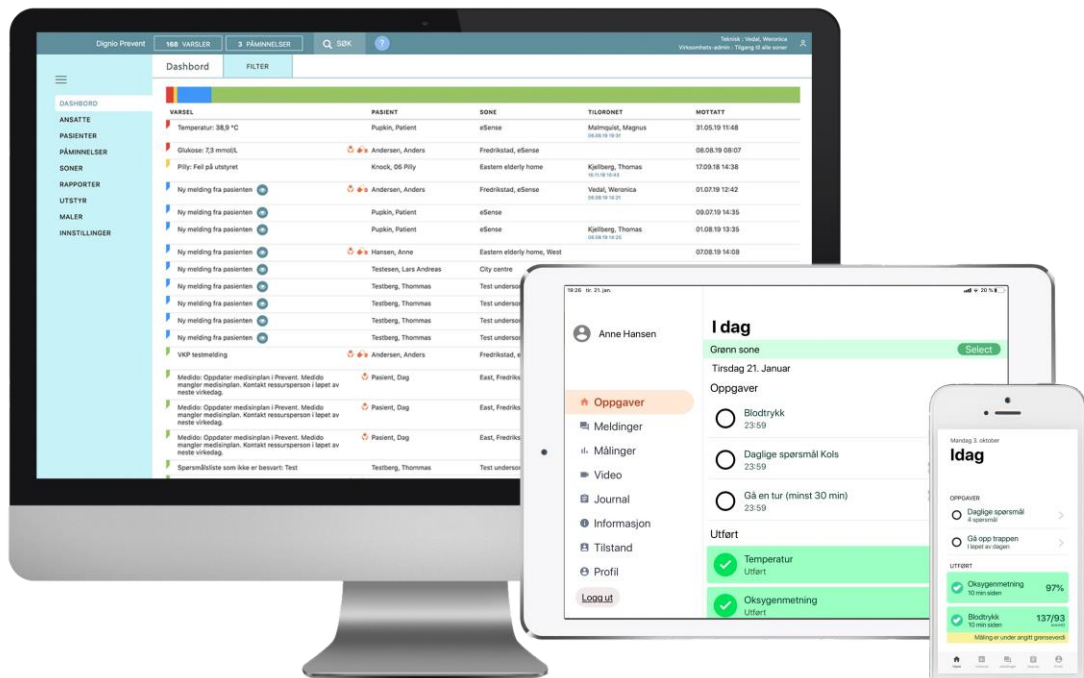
Dignio Prevent 168 VARSLER 3 PÅMINNELSER SØK

Teknisk : Vedal, Weronica
Virksomhets-admin : Tilgang til alle soner

Dashbord FILTER

DASHBORD
ANSATTE
PASIENTER
PÅMINNELSER
SONER
RAPPORTER
UTSTYR
MALER
INNSTILLINGER

| VARSEL | PASIENT | SONE | TILORONET | MOTTATT |
|---|---|---|---|---|
| Temperatur: 38,9 °C | Pupkin, Patient | eSense | Malmquist, Magnus | 31.05.19 11:48 |
| Glukose: 7,3 mmol/L | Andersen, Anders | Fredrikstad, eSense | | 08.08.19 08:07 |
| Pilly: Feil på utstyret | Knock, 06 Pilly | Eastern elderly home | Kjellberg, Thomas | 17.09.18 14:38 |
| Ny melding fra pasienten | Andersen, Anders | Fredrikstad, eSense | Vedal, Weronica | 01.07.19 12:42 |
| Ny melding fra pasienten | Pupkin, Patient | eSense | | 09.07.19 14:35 |
| Ny melding fra pasienten | Pupkin, Patient | eSense | Kjellberg, Thomas | 01.08.19 13:35 |
| Ny melding fra pasienten | Hansen, Anne | Eastern elderly home, West | | 07.08.19 14:08 |
| Ny melding fra pasienten | Testesen, Lars Andreas | City centre | | |
| Ny melding fra pasienten | Testberg, Thommas | Test undersø | | |
| Ny melding fra pasienten | Testberg, Thommas | Test undersø | | |
| Ny melding fra pasienten | Testberg, Thommas | Test undersø | | |
| Ny melding fra pasienten | Testberg, Thommas | Test undersø | | |
| VKP testmelding | Andersen, Anders | Fredrikstad, e | | |
| Medido: Oppdater medisinplan i Prevent. Medido mangler medisinplan. Kontakt ressursperson i løpet av neste virkedag. | Pasient, Dag | East, Fredriks | | |
| Medido: Oppdater medisinplan i Prevent. Medido mangler medisinplan. Kontakt ressursperson i løpet av neste virkedag. | Pasient, Dag | East, Fredriks | | |
| Medido: Oppdater medisinplan i Prevent. Medido mangler medisinplan. Kontakt ressursperson i løpet av neste virkedag. | Pasient, Dag | East, Fredriks | | |
| Spørsmålsliste som ikke er besvart: Test | Testberg, Thommas | Test undersø | | |

19:26 tir. 21. jan. 20 %

Anne Hansen

Oppgaver
Meldinger
Målinger
Video
Journal
Informasjon
Tilstand
Profil
Logg ut

I dag
Grønn sone Select
Tirsdag 21. Januar
Oppgaver
Blodtrykk 23:59
Daglige spørsmål Kols 23:59
Gå en tur (minst 30 min) 23:59
Utført
Temperatur Utført
Oksygenmetning Utført

Mandag 3. oktober
Idag
OPPGAVER
Daglige spørsmål 4 spørsmål
Gå opp trappen I løpet av dagen
UTFØRT
Oksygenmetning 10 min siden 97%
Blodtrykk 10 min siden 137/93
Måling er under angitt grenseverdi